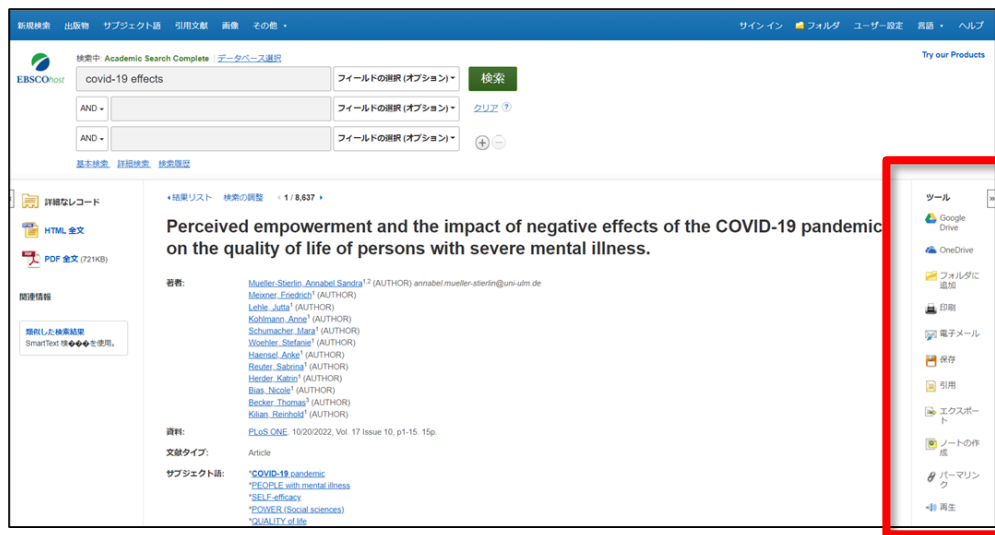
新規検索 出版物 サブジェクト語 引用文献 画像 その他 •

サイン イン フォルダ ユーザー設定 言語 • ヘルプ

EBSCOhost

検索中: Academic Search Complete | データベース選択

covid-19 effects

フィールドの選択 (オプション) •

検索

AND •

フィールドの選択 (オプション) •

クリア ?

AND •

フィールドの選択 (オプション) •

基本検索 詳細検索 検索履歴

Try our Products

詳細なレコード

HTML 全文

PDF 全文 (721KB)

関連情報

類似した検索結果
SmartText 検���を使用。

• 結果リスト 検索の調整 ‹ 1 / 8,637 ›

Perceived empowerment and the impact of negative effects of the COVID-19 pandemic on the quality of life of persons with severe mental illness.

著者:
Mueller-Stierlin, Annabel Sandra$^{1,2}$ (AUTHOR) annabel.mueller-stierlin@uni-ulm.de
Meixner, Friedrich$^{1}$ (AUTHOR)
Lehle, Jutta$^{1}$ (AUTHOR)
Kohlmann, Anne$^{1}$ (AUTHOR)
Schumacher, Mara$^{1}$ (AUTHOR)
Woehler, Stefanie$^{1}$ (AUTHOR)
Haensel, Anke$^{1}$ (AUTHOR)
Reuter, Sabrina$^{1}$ (AUTHOR)
Herder, Katrin$^{1}$ (AUTHOR)
Bias, Nicole$^{1}$ (AUTHOR)
Becker, Thomas$^{3}$ (AUTHOR)
Kilian, Reinhold$^{1}$ (AUTHOR)

資料:
PLoS ONE. 10/20/2022, Vol. 17 Issue 10, p1-15. 15p.

文献タイプ:
Article

サブジェクト語:
*COVID-19 pandemic
*PEOPLE with mental illness
*SELF-efficacy
*POWER (Social sciences)
*QUALITY of life

ツール
Google Drive
OneDrive
フォルダに追加
印刷
電子メール
保存
引用
エクスポート
ノートの作成
パーマリンク
再生